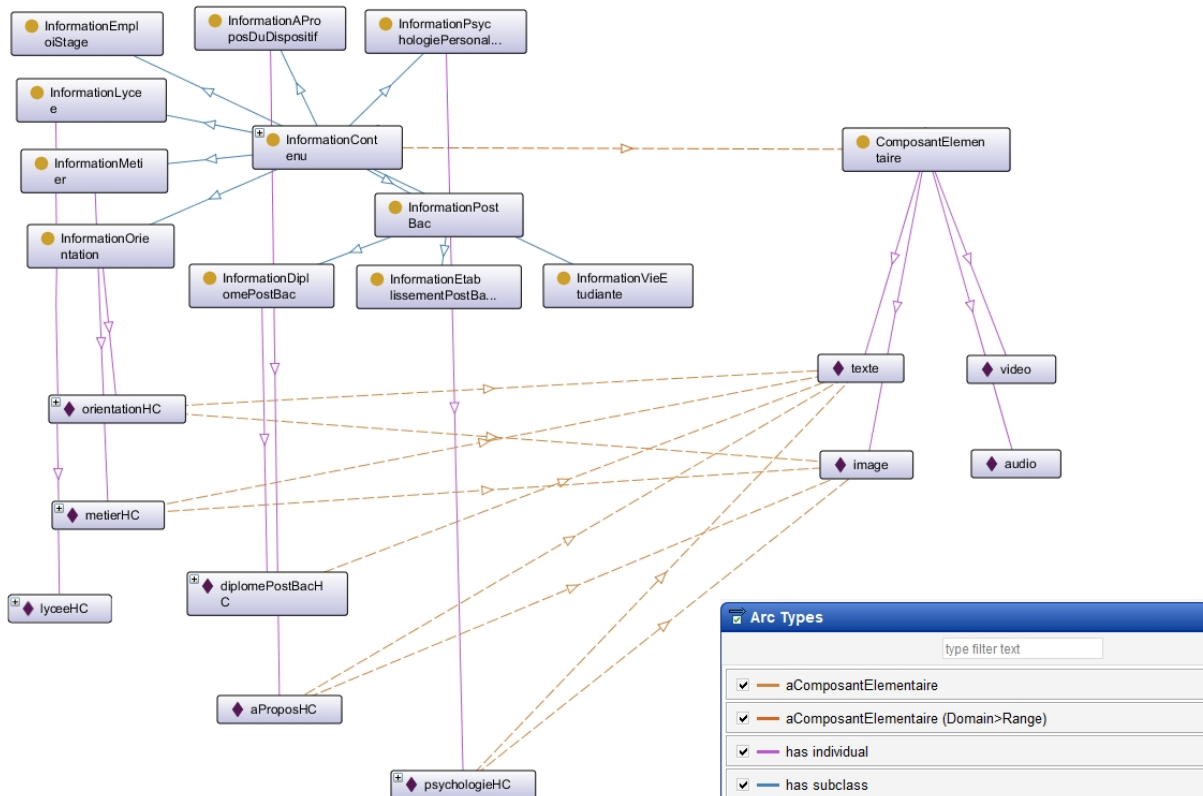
InformationEmploiStage

InformationAProposDuDispositif

InformationPsychologiePersonal...

InformationLycee

InformationContenu

ComposantElementaire

InformationMetier

InformationPostBac

InformationOrientation

InformationDiplomePostBac

InformationEtablissementPostBa...

InformationVieEtudiante

texte

video

orientationHC

image

audio

metierHC

diplomePostBacHC

lyceeHC

aProposHC

psychologieHC

Arc Types

type filter text

aComposantElementaire

aComposantElementaire (Domain>Range)

has individual

has subclass